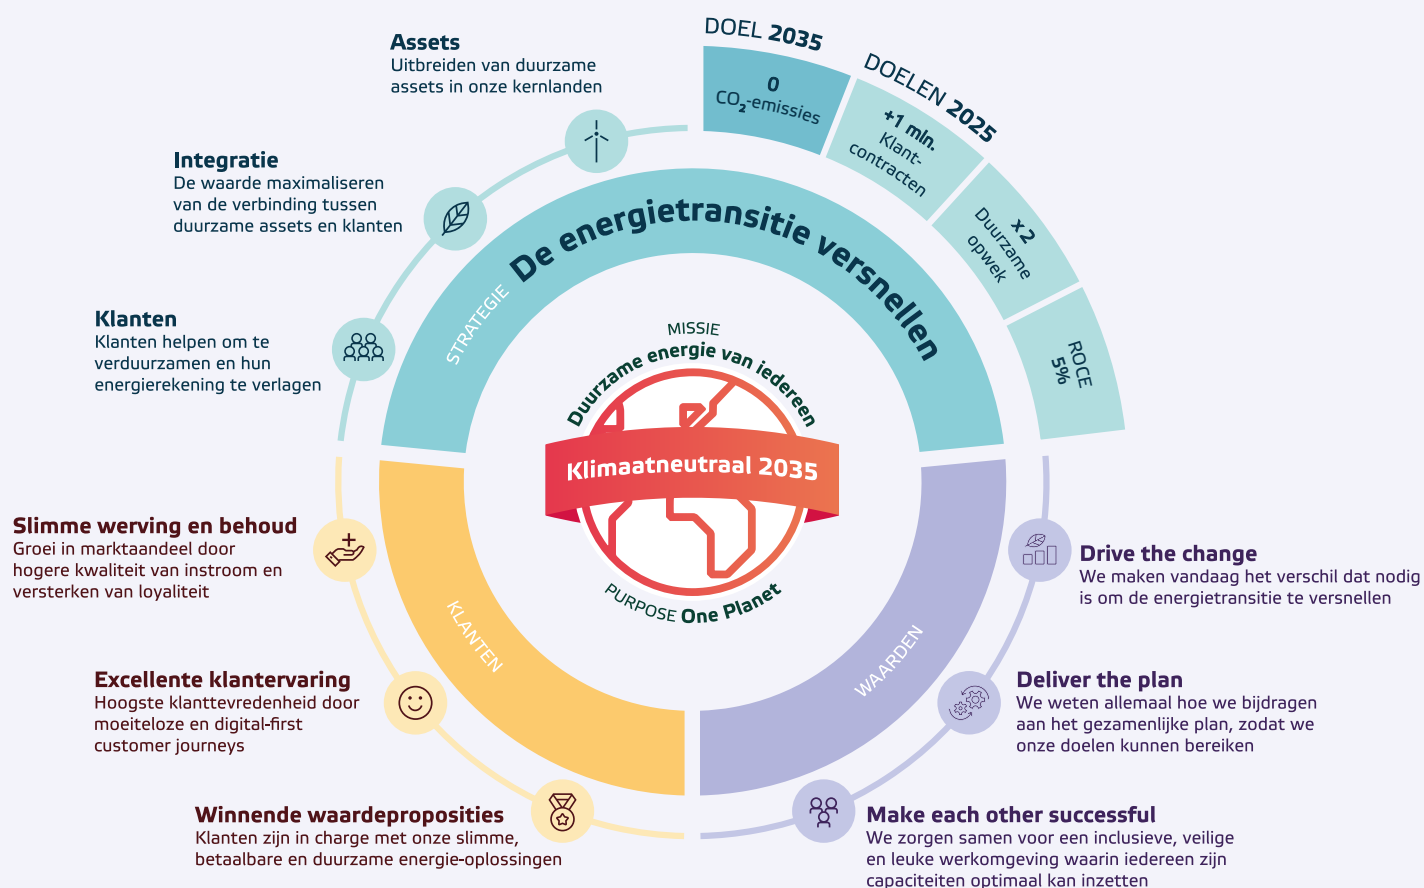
Assets
Uitbreiden van duurzame assets in onze kernlanden

DOEL 2035

0
$CO_2$-emissies

DOELEN 2025

+1 mln. Klant-contracten

x2
Duurzame opwek

ROCE
5%

Integratie
De waarde maximaliseren van de verbinding tussen duurzame assets en klanten

Klanten
Klanten helpen om te verduurzamen en hun energierekening te verlagen

STRATEGIE

De energietransitie versnellen

MISSIE
Duurzame energie van iedereen

Klimaatneutraal 2035

PURPOSE One Planet

Slimme werving en behoud
Groei in marktaandeel door hogere kwaliteit van instroom en versterken van loyaliteit

KLANTEN

WAARDEN

Drive the change
We maken vandaag het verschil dat nodig is om de energietransitie te versnellen

Excellente klantervaring
Hoogste klanttevredenheid door moeiteloze en digital-first customer journeys

Deliver the plan
We weten allemaal hoe we bijdragen aan het gezamenlijke plan, zodat we onze doelen kunnen bereiken

Winnende waardeproposities
Klanten zijn in charge met onze slimme, betaalbare en duurzame energie-oplossingen

Make each other successful
We zorgen samen voor een inclusieve, veilige en leuke werkomgeving waarin iedereen zijn capaciteiten optimaal kan inzetten